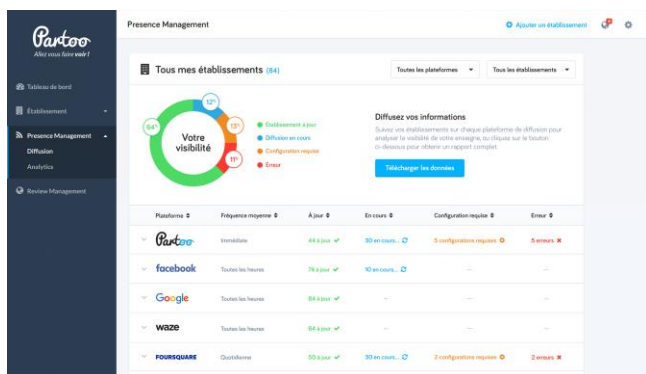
Partoo
Allez vous faire voir!

Tableau de bord
Établissement
Presence Management
Diffusion
Analytics
Review Management

Presence Management
Ajouter un établissement

Tous mes établissements (84)
Toutes les plateformes
Tous les établissements

64
12
13
11
Votre visibilité

Établissement à jour
Diffusion en cours
Configuration requise
Erreur

Diffusez vos informations
Suivez vos établissements sur chaque plateforme de diffusion pour analyser la visibilité de votre enseigne, ou cliquez sur le bouton ci-dessous pour obtenir un rapport complet.
Télécharger les données

| Plateforme | Fréquence moyenne | À jour | En cours | Configuration requise | Erreur |
|---|---|---|---|---|---|
| Partoo | Immédiate | 44 à jour | 30 en cours... | 5 configurations requises | 5 erreurs |
| facebook | Toutes les heures | 74 à jour | 10 en cours... | — | — |
| Google | Toutes les heures | 84 à jour | — | — | — |
| waze | Toutes les heures | 84 à jour | — | — | — |
| FOURSQUARE | Quotidienne | 50 à jour | 30 en cours... | 2 configurations requises | 2 erreurs |